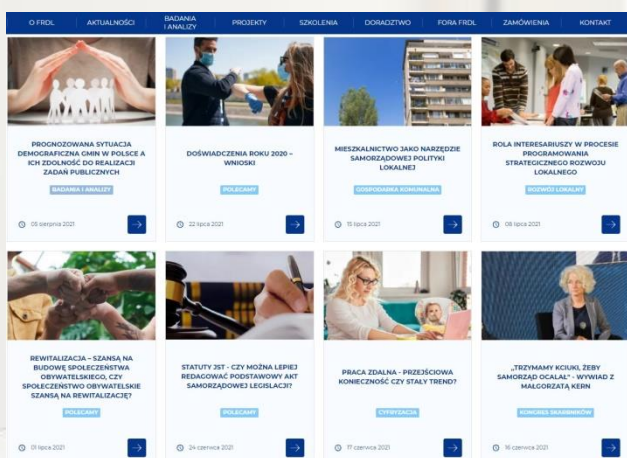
O FRDL | AKTUALNOŚCI | BADANIA I ANALIZY | PROJEKTY | SZKOLENIA | DORADZTWO | FORA FRDL | ZAMÓWIENIA | KONTAKT

PROGNOZOWANA SYTUACJA DEMOGRAFICZNA GMIN W POLSCE A ICH ZDOLNOŚĆ DO REALIZACJI ZADAŃ PUBLICZNYCH
BADANIA I ANALIZY
05 sierpnia 2021

DOŚWIADCZENIA ROKU 2020 – WNIOSKI
POLECAMY
22 lipca 2021

MIESZKALNICTWO JAKO NARZĘDZIE SAMORZĄDOWEJ POLITYKI LOKALNEJ
GOSPODARKA KOMUNALNA
15 lipca 2021

ROLA INTERESARIUSZY W PROCESIE PROGRAMOWANIA STRATEGICZNEGO ROZWOJU LOKALNEGO
ROZWÓJ LOKALNY
08 lipca 2021

REWITALIZACJA – SZANSĄ NA BUDOWĘ SPOŁECZEŃSTWA OBYWATELSKIEGO, CZY SPOŁECZEŃSTWO OBYWATELSKIE SZANSĄ NA REWITALIZACJĘ?
POLECAMY
01 lipca 2021

STATUTY JST - CZY MOŻNA LEPIEJ REDAGOWAĆ PODSTAWOWY AKT SAMORZĄDOWEJ LEGISLACJI?
POLECAMY
24 czerwca 2021

PRACA ZDALNA - PRZEJŚCIOWA KONIECZNOŚĆ CZY STAŁY TREND?
CYFRYZACJA
17 czerwca 2021

„TRZYMAMY KCIUKI, ŻEBY SAMORZĄD OCALAŁ" - WYWIAD Z MAŁGORZATĄ KERN
KONGRES SKARBNIKÓW
16 czerwca 2021